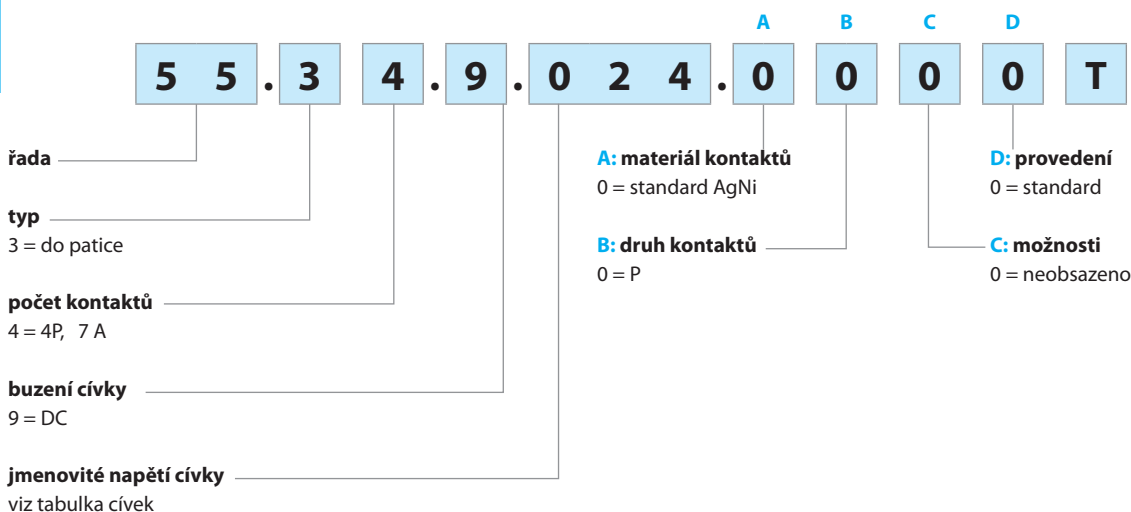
A B C D

5 5 . 3 4 . 9 . 0 2 4 . 0 0 0 0 T

řada

typ
3 = do patice

počet kontaktů
4 = 4P, 7 A

buzení cívky
9 = DC

jmenovité napětí cívky
viz tabulka cívek

A: materiál kontaktů
0 = standard AgNi

B: druh kontaktů
0 = P

D: provedení
0 = standard

C: možnosti
0 = neobsazeno